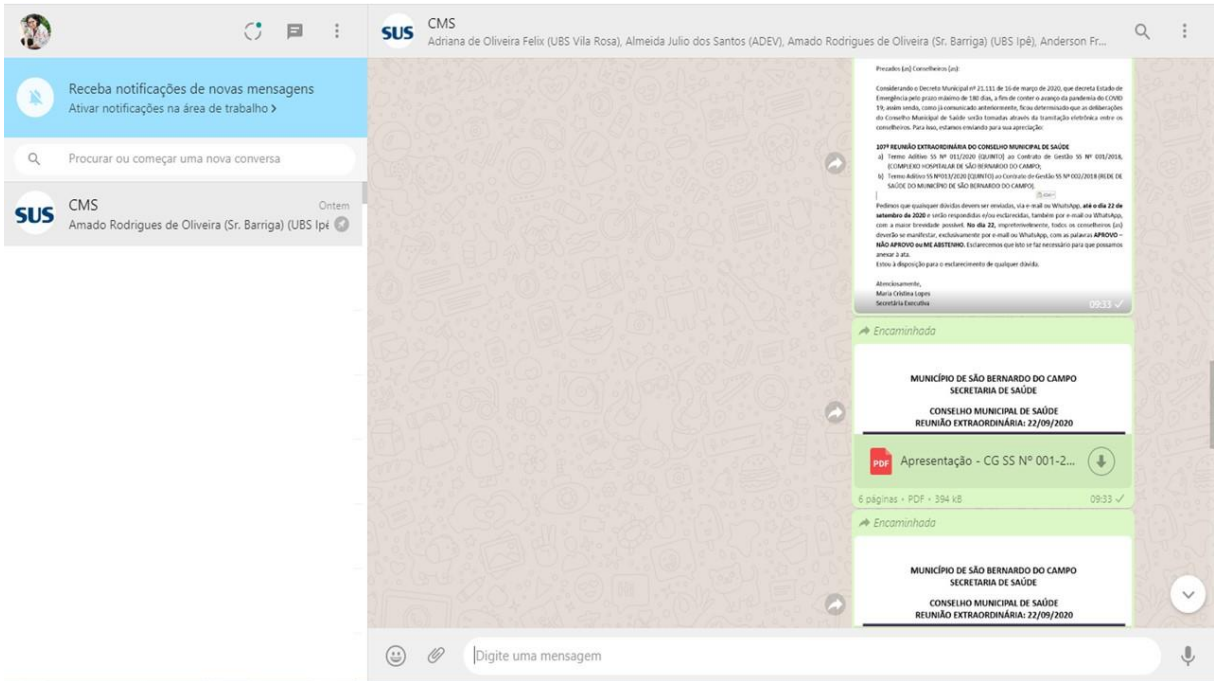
Receba notificações de novas mensagens
Ativar notificações na área de trabalho >

Procurar ou começar uma nova conversa

SUS CMS Ontem
Amado Rodrigues de Oliveira (Sr. Barriga) (UBS Ipê

SUS CMS
Adriana de Oliveira Felix (UBS Vila Rosa), Almeida Julio dos Santos (ADEV), Amado Rodrigues de Oliveira (Sr. Barriga) (UBS Ipê), Anderson Fr...

Prezados (as) Conselheiros (as):

Considerando o Decreto Municipal nº 21.111 de 16 de março de 2020, que decreta Estado de Emergência pelo prazo máximo de 180 dias, a fim de conter o avanço da pandemia do COVID 19, assim sendo, como já comunicado anteriormente, ficou determinado que as deliberações do Conselho Municipal de Saúde serão tomadas através da tramitação eletrônica entre os conselheiros. Para isso, estamos enviando para sua apreciação:

107ª REUNIÃO EXTRAORDINÁRIA DO CONSELHO MUNICIPAL DE SAÚDE
a) Termo Aditivo SS Nº 011/2020 (QUINTO) ao Contrato de Gestão SS Nº 001/2018, (COMPLEXO HOSPITALAR DE SÃO BERNARDO DO CAMPO);
b) Termo Aditivo SS Nº013/2020 (QUINTO) ao Contrato de Gestão SS Nº 002/2018 (REDE DE SAÚDE DO MUNICÍPIO DE SÃO BERNARDO DO CAMPO).

Pedimos que quaisquer dúvidas devem ser enviadas, via e-mail ou WhatsApp, até o dia 22 de setembro de 2020 e serão respondidas e/ou esclarecidas, também por e-mail ou WhatsApp, com a maior brevidade possível. No dia 22, impreterivelmente, todos os conselheiros (as) deverão se manifestar, exclusivamente por e-mail ou WhatsApp, com as palavras APROVO – NÃO APROVO ou ME ABSTENHO. Esclarecemos que isto se faz necessário para que possamos anexar à ata.
Estou à disposição para o esclarecimento de qualquer dúvida.

Atenciosamente,
Maria Cristina Lopes
Secretária Executiva
09:33

Encaminhada
MUNICÍPIO DE SÃO BERNARDO DO CAMPO
SECRETARIA DE SAÚDE
CONSELHO MUNICIPAL DE SAÚDE
REUNIÃO EXTRAORDINÁRIA: 22/09/2020
PDF Apresentação - CG SS Nº 001-2...
6 páginas • PDF • 394 kB 09:33

Encaminhada
MUNICÍPIO DE SÃO BERNARDO DO CAMPO
SECRETARIA DE SAÚDE
CONSELHO MUNICIPAL DE SAÚDE
REUNIÃO EXTRAORDINÁRIA: 22/09/2020

Digite uma mensagem